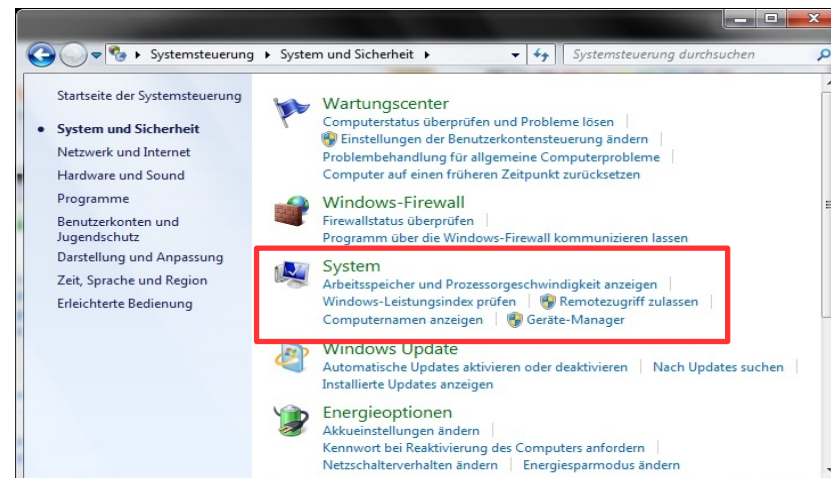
Systemsteuerung ▸ System und Sicherheit ▸

Systemsteuerung durchsuchen

Startseite der Systemsteuerung

System und Sicherheit

Netzwerk und Internet

Hardware und Sound

Programme

Benutzerkonten und Jugendschutz

Darstellung und Anpassung

Zeit, Sprache und Region

Erleichterte Bedienung

Wartungscenter
Computerstatus überprüfen und Probleme lösen | Einstellungen der Benutzerkontensteuerung ändern | Problembehandlung für allgemeine Computerprobleme | Computer auf einen früheren Zeitpunkt zurücksetzen

Windows-Firewall
Firewallstatus überprüfen | Programm über die Windows-Firewall kommunizieren lassen

System
Arbeitsspeicher und Prozessorgeschwindigkeit anzeigen | Windows-Leistungsindex prüfen | Remotezugriff zulassen | Computernamen anzeigen | Geräte-Manager

Windows Update
Automatische Updates aktivieren oder deaktivieren | Nach Updates suchen | Installierte Updates anzeigen

Energieoptionen
Akkueinstellungen ändern | Kennwort bei Reaktivierung des Computers anfordern | Netzschalterverhalten ändern | Energiesparmodus ändern